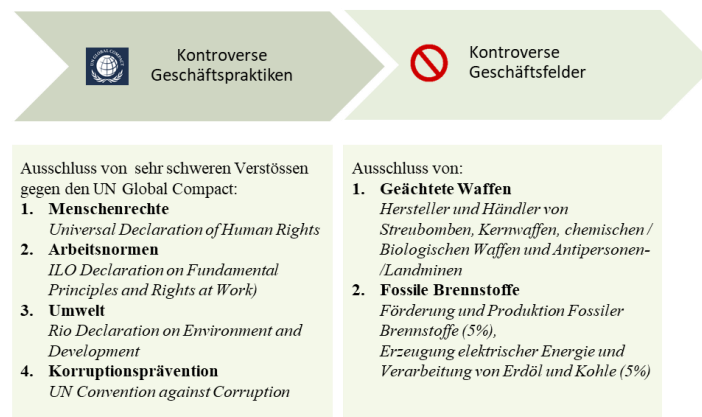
UN GLOBAL COMPACT

Kontroverse Geschäftspraktiken

Kontroverse Geschäftsfelder

Ausschluss von sehr schweren Verstössen gegen den UN Global Compact:
1. Menschenrechte
Universal Declaration of Human Rights
2. Arbeitsnormen
ILO Declaration on Fundamental Principles and Rights at Work)
3. Umwelt
Rio Declaration on Environment and Development
4. Korruptionsprävention
UN Convention against Corruption

Ausschluss von:
1. Geächtete Waffen
Hersteller und Händler von Streubomben, Kernwaffen, chemischen / Biologischen Waffen und Antipersonen-/Landminen
2. Fossile Brennstoffe
Förderung und Produktion Fossiler Brennstoffe (5%),
Erzeugung elektrischer Energie und Verarbeitung von Erdöl und Kohle (5%)